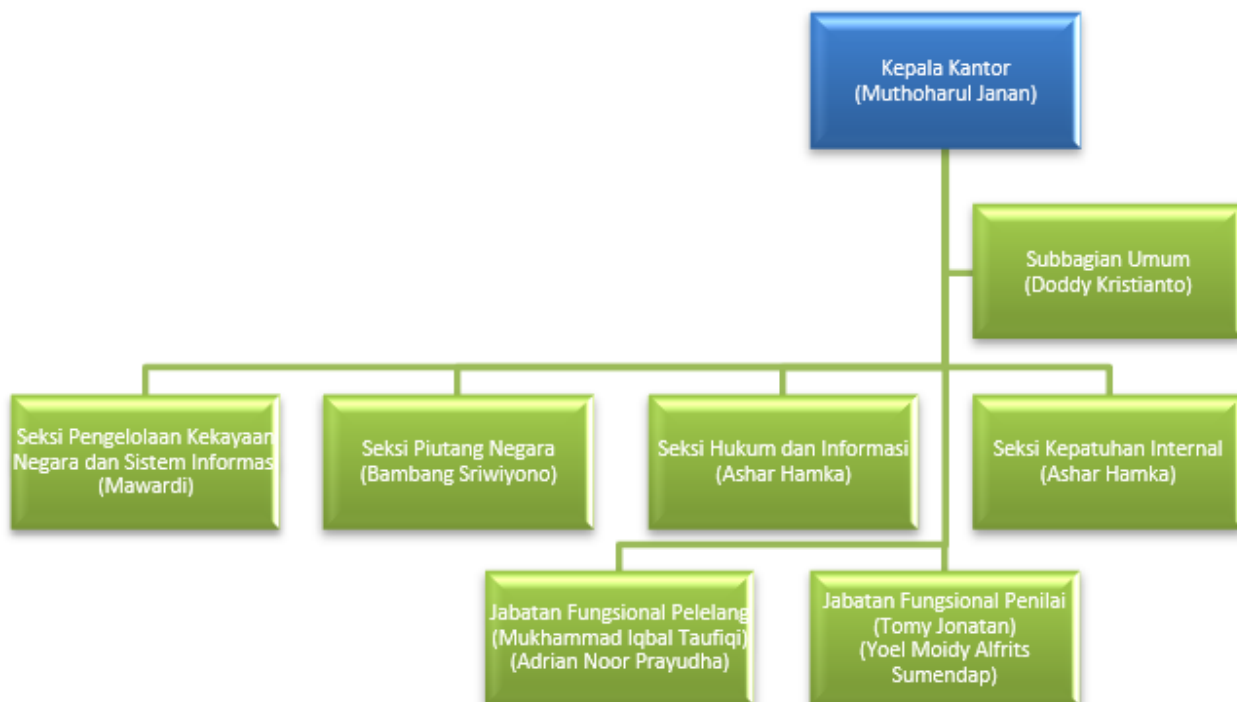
Kepala Kantor
(Muthoharul Janan)

Subbagian Umum
(Doddy Kristianto)

Seksi Pengelolaan Kekayaan Negara dan Sistem Informas
(Mawardi)

Seksi Piutang Negara
(Bambang Sriwiyono)

Seksi Hukum dan Informasi
(Ashar Hamka)

Seksi Kepatuhan Internal
(Ashar Hamka)

Jabatan Fungsional Pelelang
(Mukhammad Iqbal Taufiqi)
(Adrian Noor Prayudha)

Jabatan Fungsional Penilai
(Tomy Jonatan)
(Yoel Moidy Alfrits Sumendap)